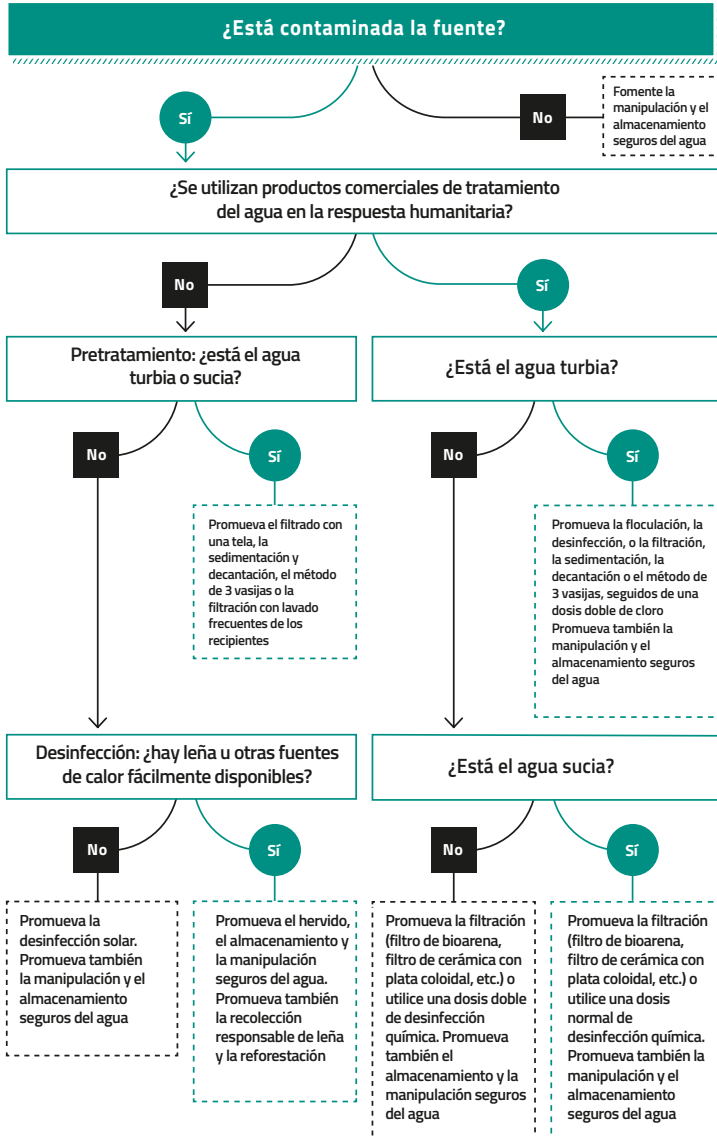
¿Está contaminada la fuente?

Sí

No

Fomente la manipulación y el almacenamiento seguros del agua

¿Se utilizan productos comerciales de tratamiento del agua en la respuesta humanitaria?

No

Sí

Pretratamiento: ¿está el agua turbia o sucia?

¿Está el agua turbia?

No

Sí

Promueva el filtrado con una tela, la sedimentación y decantación, el método de 3 vasijas o la filtración con lavado frecuentes de los recipientes

No

Sí

Promueva la floculación, la desinfección, o la filtración, la sedimentación, la decantación o el método de 3 vasijas, seguidos de una dosis doble de cloro Promueva también la manipulación y el almacenamiento seguros del agua

Desinfección: ¿hay leña u otras fuentes de calor fácilmente disponibles?

¿Está el agua sucia?

No

Sí

No

Sí

Promueva la desinfección solar. Promueva también la manipulación y el almacenamiento seguros del agua

Promueva el hervido, el almacenamiento y la manipulación seguros del agua. Promueva también la recolección responsable de leña y la reforestación

Promueva la filtración (filtro de bioarena, filtro de cerámica con plata coloidal, etc.) o utilice una dosis doble de desinfección química. Promueva también el almacenamiento y la manipulación seguros del agua

Promueva la filtración (filtro de bioarena, filtro de cerámica con plata coloidal, etc.) o utilice una dosis normal de desinfección química. Promueva también la manipulación y el almacenamiento seguros del agua